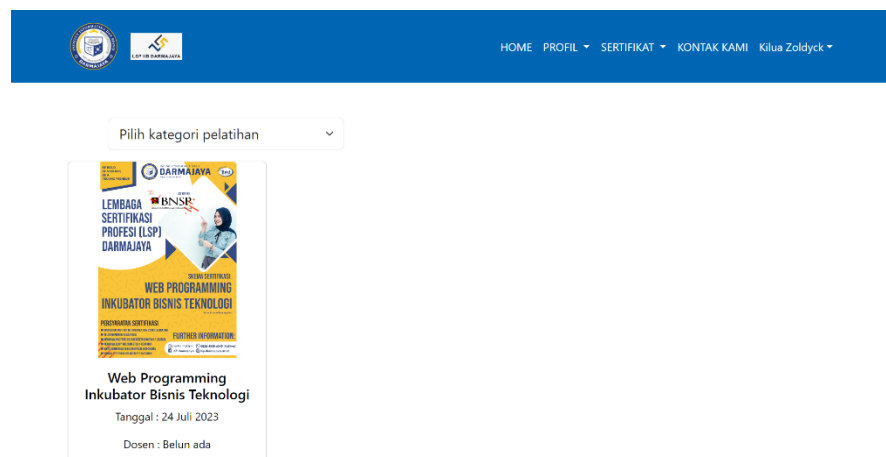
DARMAJAYA

LSP IIB DARMAJAYA

HOME PROFIL ▾ SERTIFIKAT ▾ KONTAK KAMI Kilua Zoldyck ▾

Pilih kategori pelatihan

DARMAJAYA

BNSP

LEMBAGA SERTIFIKASI PROFESI (LSP) DARMAJAYA

SKEMA SERTIFIKASI

WEB PROGRAMMING INKUBATOR BISNIS TEKNOLOGI

PERSYARATAN SERTIFIKASI

FURTHER INFORMATION:

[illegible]

Web Programming Inkubator Bisnis Teknologi

Tanggal : 24 Juli 2023

Dosen : Belun ada